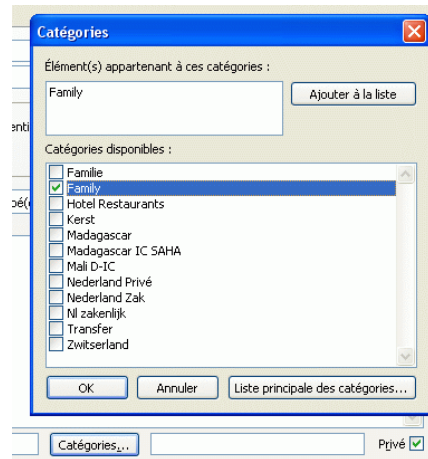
Catégories

Élément(s) appartenant à ces catégories :

Family

Ajouter à la liste

enti

Catégories disponibles :

Familie
Family
Hotel Restaurants
Kerst
Madagascar
Madagascar IC SAHA
Mali D-IC
Nederland Privé
Nederland Zak
Nl zakenlijk
Transfer
Zwitserland

pé(

OK
Annuler
Liste principale des catégories...

Catégories...
Privé